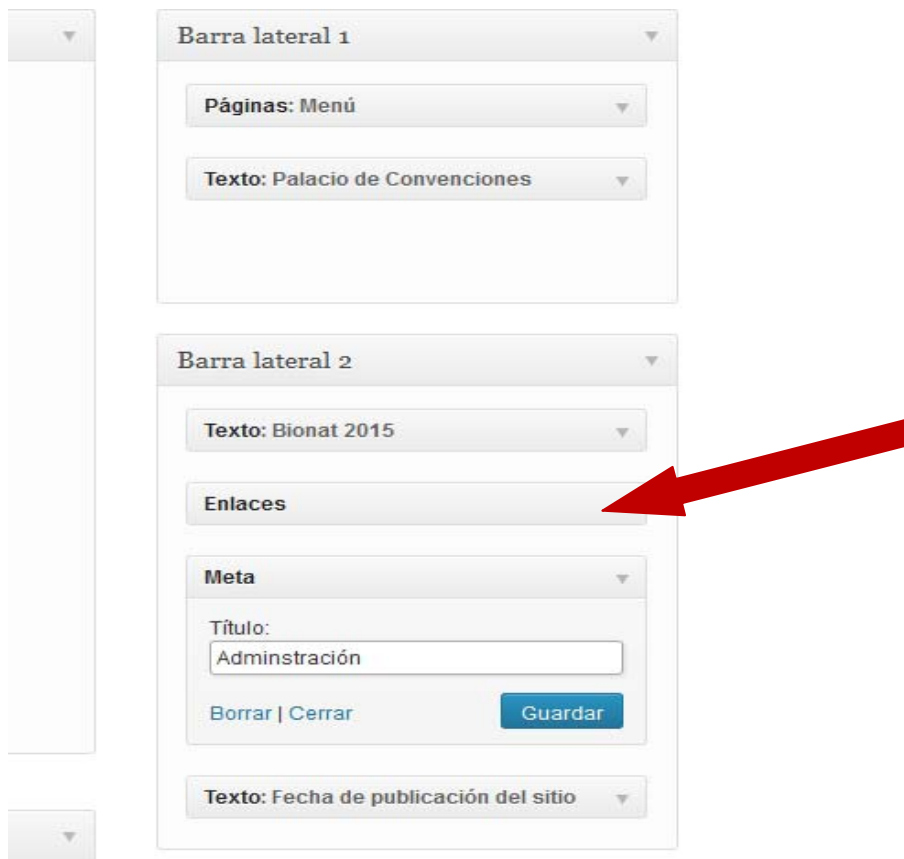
Barra lateral 1

Páginas: Menú

Texto: Palacio de Convenciones

Barra lateral 2

Texto: Bionat 2015

Enlaces

Meta

Título:

Adminstración

Borrar | Cerrar

Guardar

Texto: Fecha de publicación del sitio